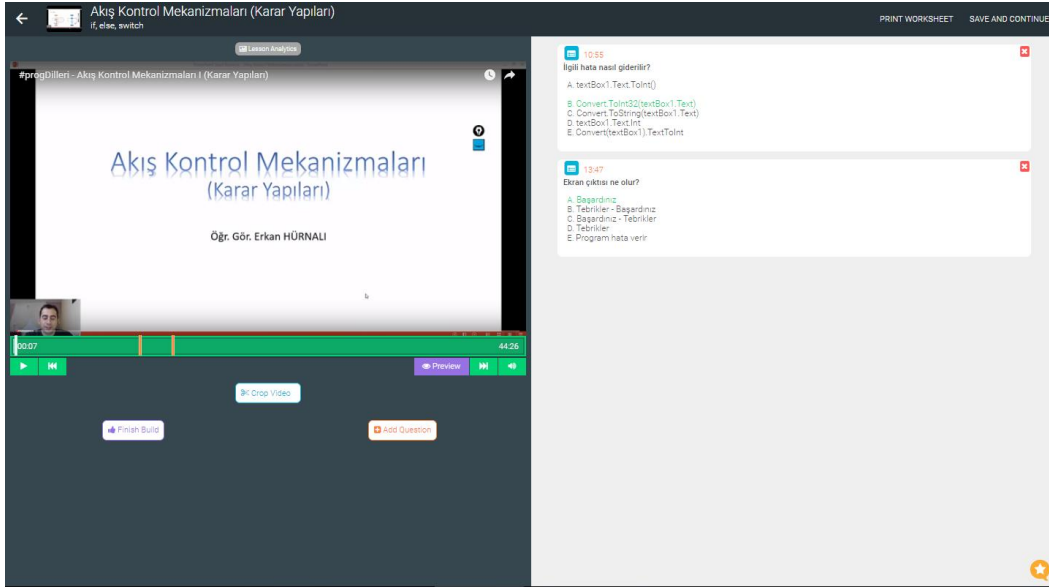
Akış Kontrol Mekanizmaları (Karar Yapıları)
if, else, switch

PRINT WORKSHEET SAVE AND CONTINUE

Lesson Analytics

#progDilleri - Akış Kontrol Mekanizmaları I (Karar Yapıları)

Akış Kontrol Mekanizmaları
(Karar Yapıları)

Öğr. Gör. Erkan HÜRNALI

00:07
44:26

Preview

Crop Video

Finish Build

Add Question

10:55
İlgili hata nasıl giderilir?

A. textBox1.Text.ToInt()
B. Convert.ToInt32(textBox1.Text)
C. Convert.ToString(textBox1.Text)
D. textBox1.Text.Int
E. Convert(textBox1).TextToInt

13:47
Ekran çıktısı ne olur?

A. Başardınız
B. Tebrikler - Başardınız
C. Başardınız - Tebrikler
D. Tebrikler
E. Program hata verir